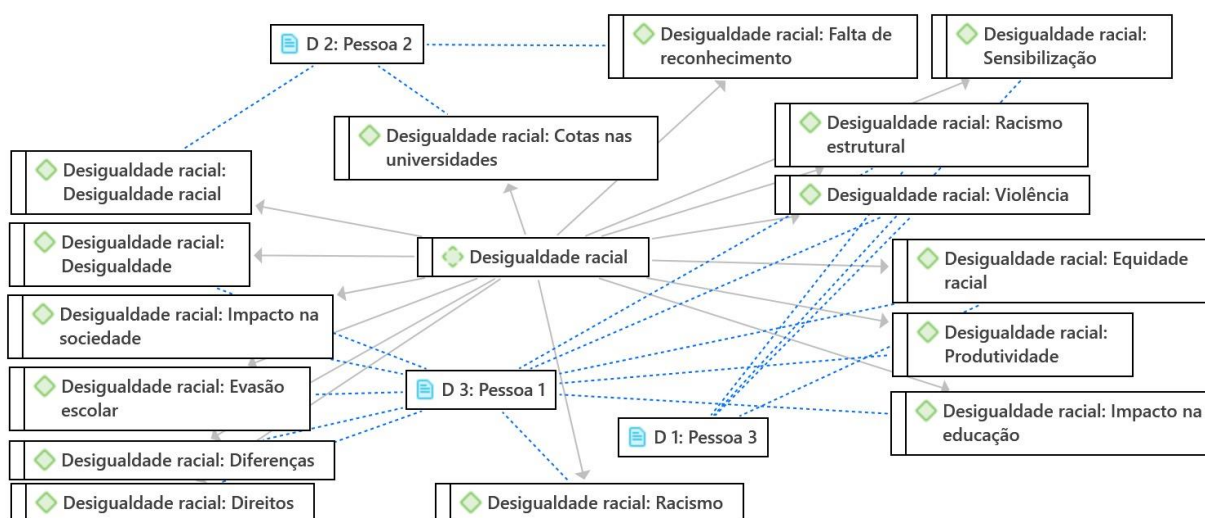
D 2: Pessoa 2

Desigualdade racial: Falta de reconhecimento

Desigualdade racial: Sensibilização

Desigualdade racial: Cotas nas universidades

Desigualdade racial: Racismo estrutural

Desigualdade racial: Desigualdade racial

Desigualdade racial: Violência

Desigualdade racial: Desigualdade

Desigualdade racial

Desigualdade racial: Equidade racial

Desigualdade racial: Impacto na sociedade

Desigualdade racial: Produtividade

Desigualdade racial: Evasão escolar

D 3: Pessoa 1

Desigualdade racial: Impacto na educação

D 1: Pessoa 3

Desigualdade racial: Diferenças

Desigualdade racial: Direitos

Desigualdade racial: Racismo